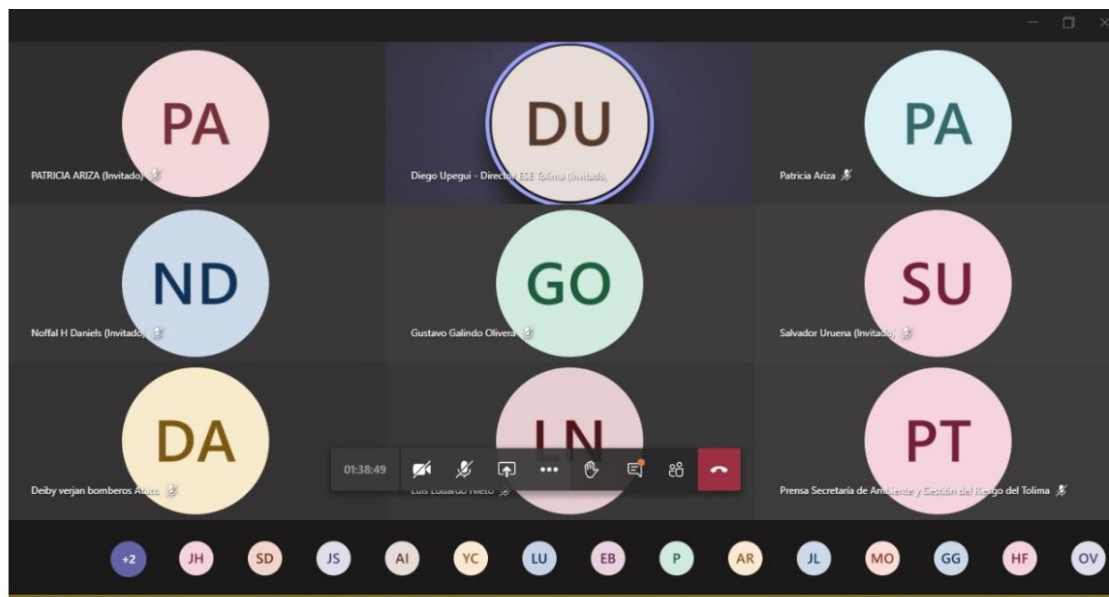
PA
PATRICIA ARIZA (Invitado)

DU
Diego Upegui - Director ESE Tolima (Invitado)

PA
Patricia Ariza

ND
Noffal H Daniels (Invitado)

GO
Gustavo Galindo Olivera

SU
Salvador Uruena (Invitado)

DA
Deiby verjan bomberos Ata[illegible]

LN
Luis Eduardo Nieto

PT
Prensa Secretaría de Ambiente y Gestión del Riesgo del Tolima

01:38:49

+2 JH SD JS AI YC LU EB P AR JL MO GG HF OV